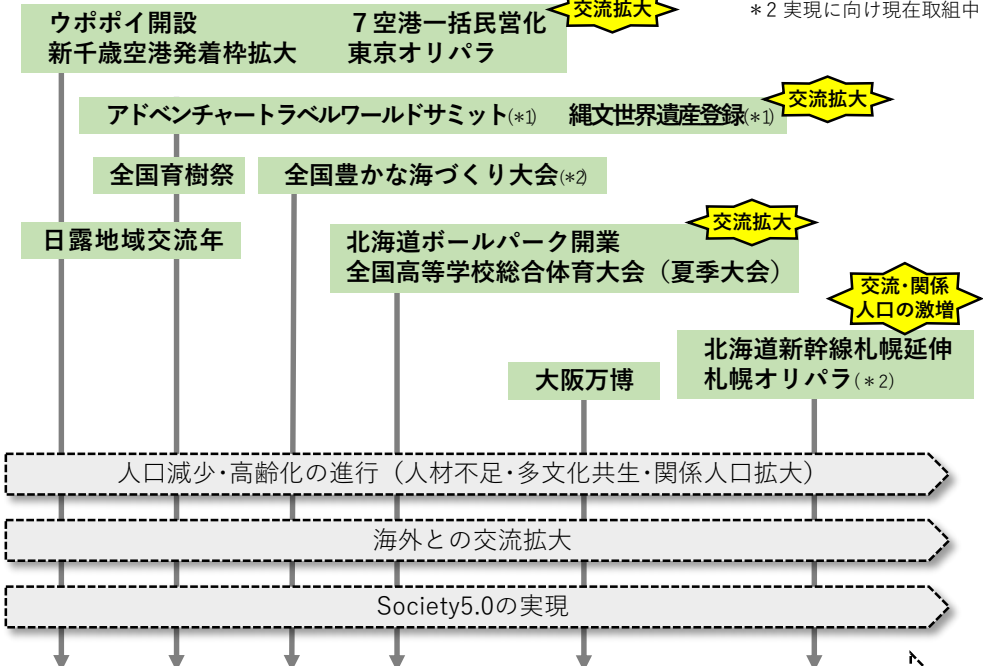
交流拡大

＊2 実現に向け現在取組中

ウポポイ開設
新千歳空港発着枠拡大

７空港一括民営化
東京オリパラ

交流拡大

アドベンチャートラベルワールドサミット(＊1)

縄文世界遺産登録(＊1)

全国育樹祭

全国豊かな海づくり大会(＊2)

交流拡大

日露地域交流年

北海道ボールパーク開業
全国高等学校総合体育大会（夏季大会）

交流・関係
人口の激増

大阪万博

北海道新幹線札幌延伸
札幌オリパラ（＊2）

人口減少・高齢化の進行（人材不足・多文化共生・関係人口拡大）

海外との交流拡大

Society5.0の実現